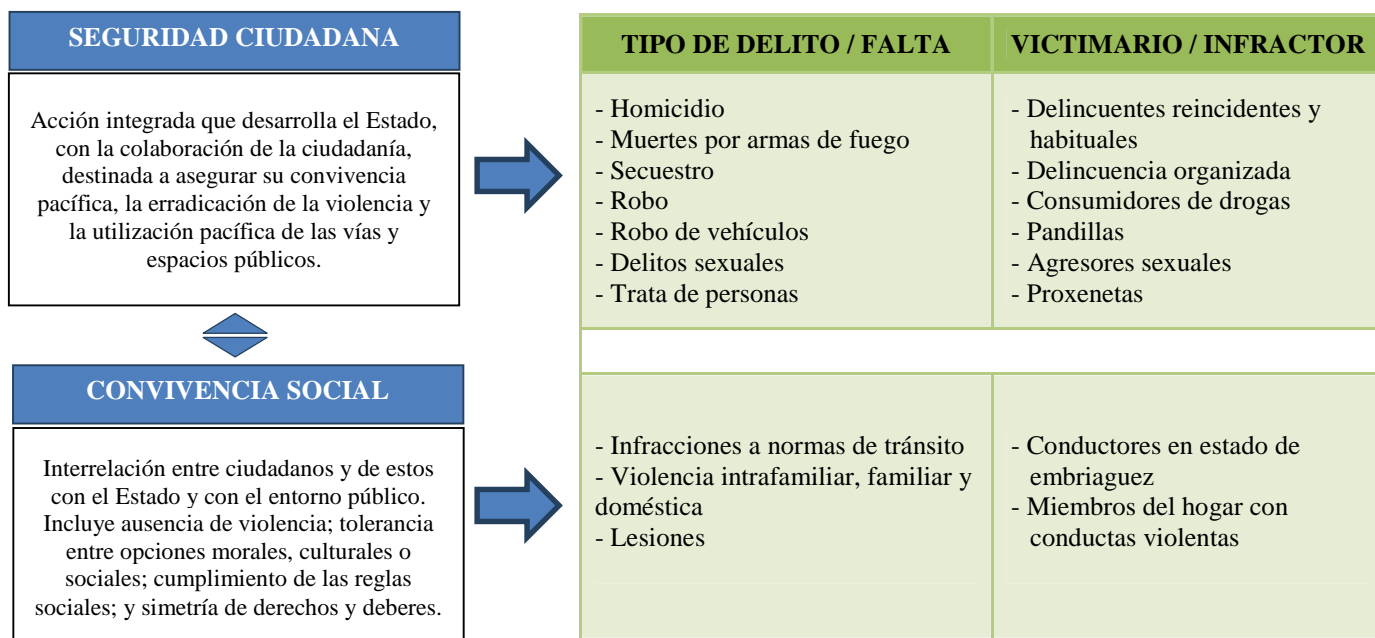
SEGURIDAD CIUDADANA

Acción integrada que desarrolla el Estado, con la colaboración de la ciudadanía, destinada a asegurar su convivencia pacífica, la erradicación de la violencia y la utilización pacífica de las vías y espacios públicos.

CONVIVENCIA SOCIAL

Interrelación entre ciudadanos y de estos con el Estado y con el entorno público. Incluye ausencia de violencia; tolerancia entre opciones morales, culturales o sociales; cumplimiento de las reglas sociales; y simetría de derechos y deberes.

| TIPO DE DELITO / FALTA | VICTIMARIO / INFRACTOR |
|---|---|
| - Homicidio<br>- Muertes por armas de fuego<br>- Secuestro<br>- Robo<br>- Robo de vehículos<br>- Delitos sexuales<br>- Trata de personas | - Delincuentes reincidentes y habituales<br>- Delincuencia organizada<br>- Consumidores de drogas<br>- Pandillas<br>- Agresores sexuales<br>- Proxenetas |
| - Infracciones a normas de tránsito<br>- Violencia intrafamiliar, familiar y doméstica<br>- Lesiones | - Conductores en estado de embriaguez<br>- Miembros del hogar con conductas violentas |